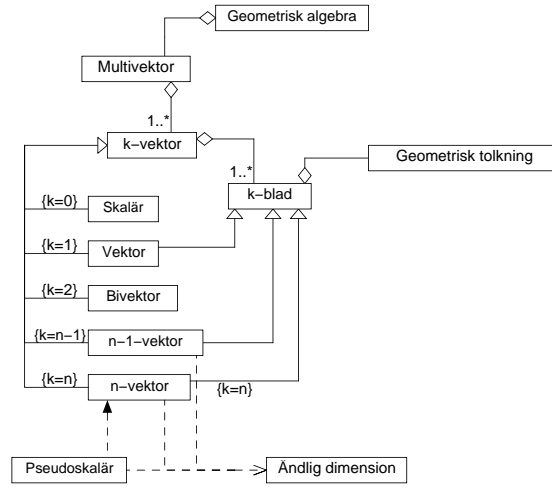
Geometrisk algebra

Multivektor

1..*

k−vektor

1..*

Geometrisk tolkning

k−blad

{k=0}

Skalär

{k=1}

Vektor

{k=2}

Bivektor

{k=n−1}

n−1−vektor

{k=n}

n−vektor

{k=n}

Pseudoskalär

Ändlig dimension